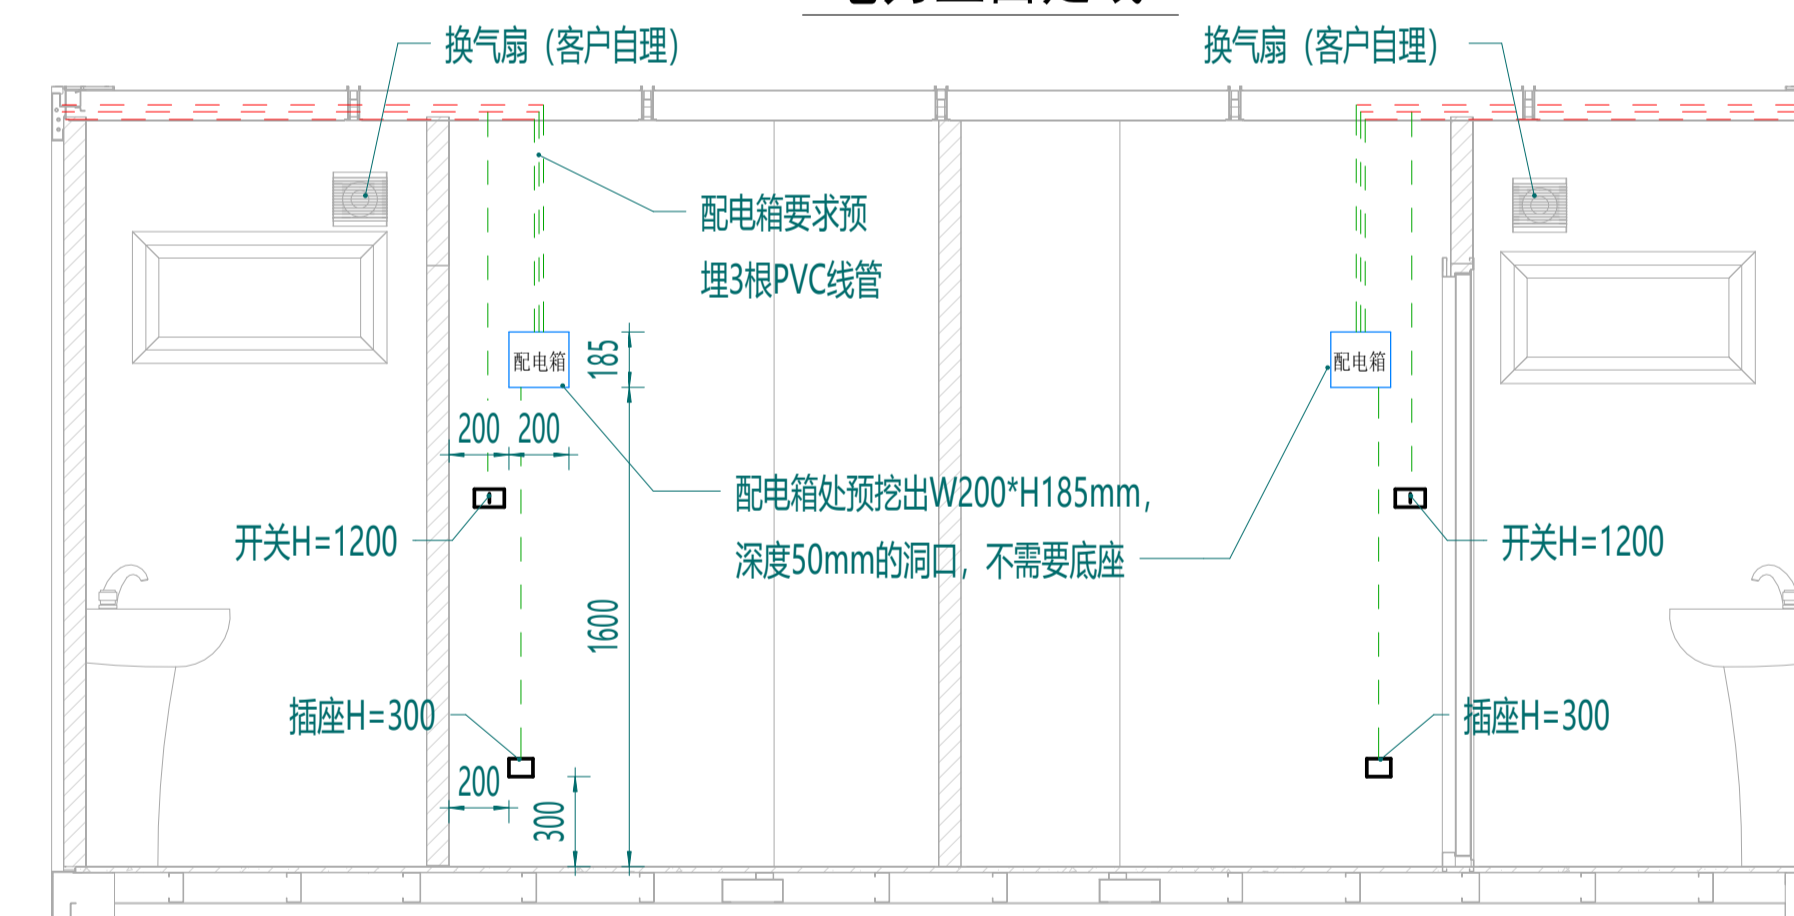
换气扇（客户自理）

换气扇（客户自理）

配电箱要求预埋3根PVC线管

配电箱

185

配电箱

200 200

配电箱处预挖出W200*H185mm，深度50mm的洞口，不需要底座

开关H=1200

开关H=1200

1600

插座H=300

插座H=300

200

300